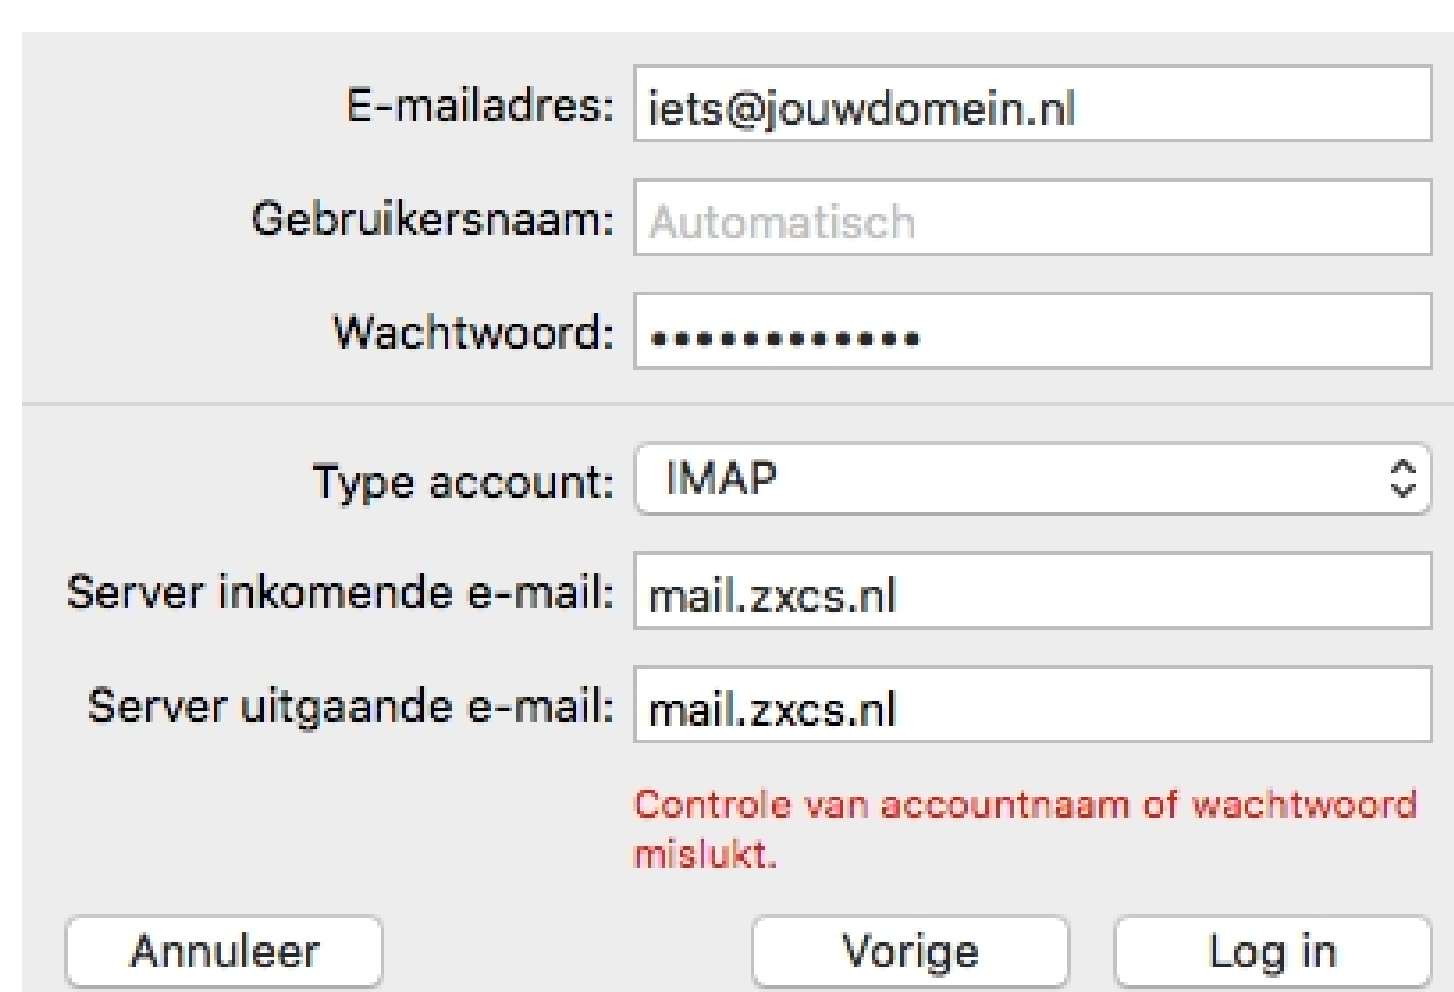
E-mailadres: iets@jouwdomein.nl

Gebruikersnaam: Automatisch

Wachtwoord: ••••••••••••

Type account: IMAP

Server inkomende e-mail: mail.zxcs.nl

Server uitgaande e-mail: mail.zxcs.nl

Controle van accountnaam of wachtwoord mislukt.

Annuleer

Vorige

Log in